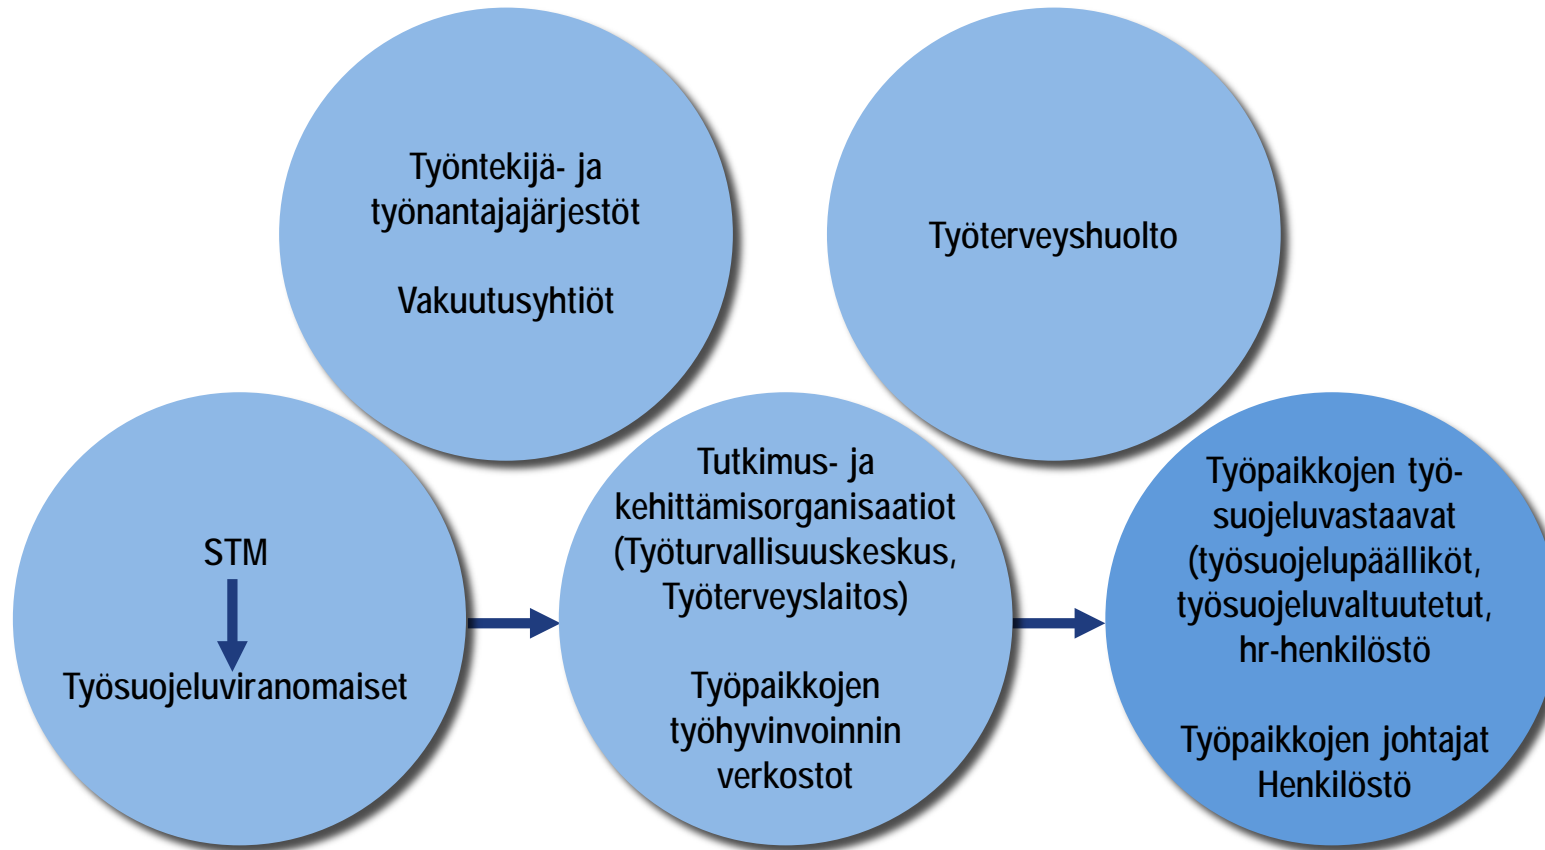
Työntekijä- ja työnantajajärjestöt

Vakuutusyhtiöt

Työterveyshuolto

STM

Työsuojeluviranomaiset

Tutkimus- ja kehittämisorganisaatiot (Työturvallisuuskeskus, Työterveyslaitos)

Työpaikkojen työhyvinvoinnin verkostot

Työpaikkojen työsuojeluvastaavat (työsuojelupäälliköt, työsuojeluvaltuutetut, hr-henkilöstö

Työpaikkojen johtajat Henkilöstö